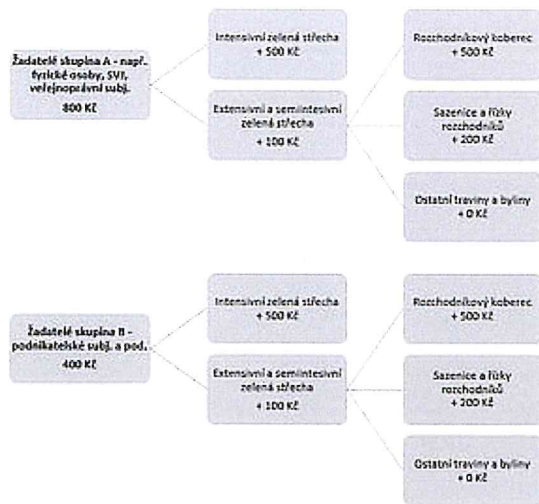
Žadatelé skupina A - např. fyzické osoby, SVJ, veřejnoprávní subj.
800 Kč

Intensivní zelená střecha
+ 500 Kč

Extensivní a semiintesivní zelená střecha
+ 100 Kč

Rozchodníkový koberec
+ 500 Kč

Sazenice a řízky rozchodníků
+ 200 Kč

Ostatní traviny a byliny
+ 0 Kč

Žadatelé skupina B - podnikatelské subj. a pod.
400 Kč

Intensivní zelená střecha
+ 500 Kč

Extensivní a semiintesivní zelená střecha
+ 100 Kč

Rozchodníkový koberec
+ 500 Kč

Sazenice a řízky rozchodníků
+ 200 Kč

Ostatní traviny a byliny
+ 0 Kč